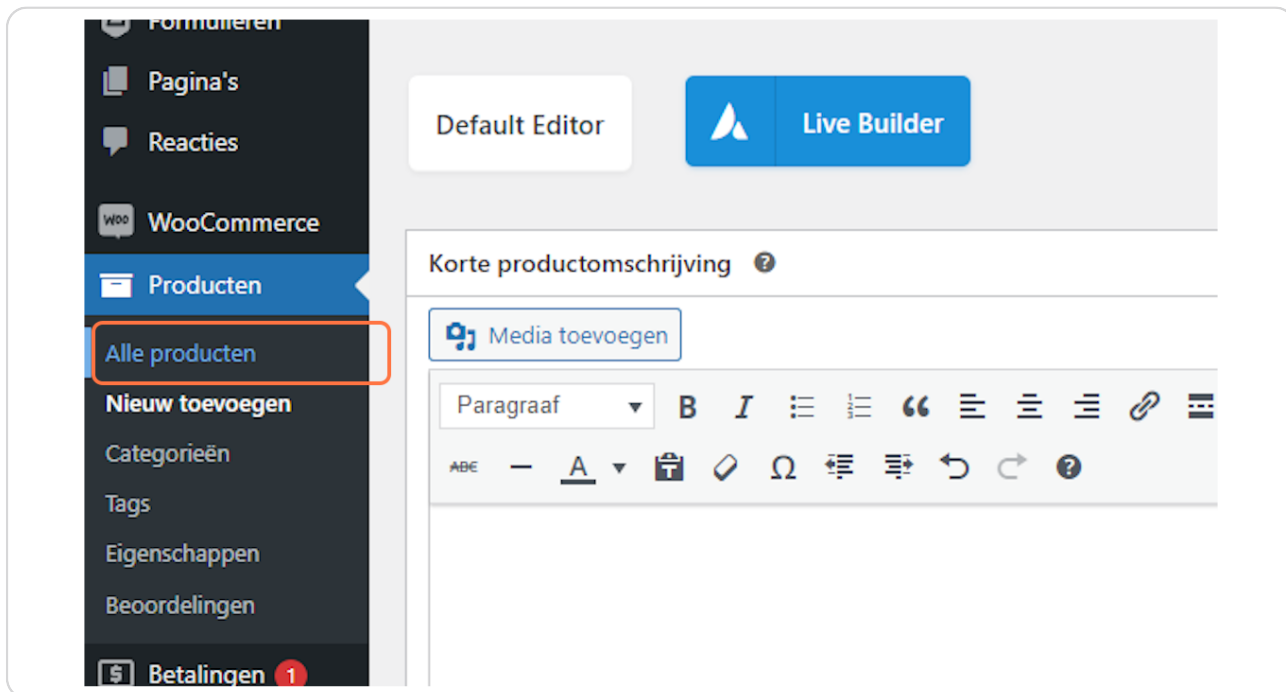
Formulieren
Pagina's
Reacties
WooCommerce
Producten
Alle producten
Nieuw toevoegen
Categorieën
Tags
Eigenschappen
Beoordelingen
Betalingen 1

Default Editor
Live Builder

Korte productomschrijving

Media toevoegen

Paragraaf